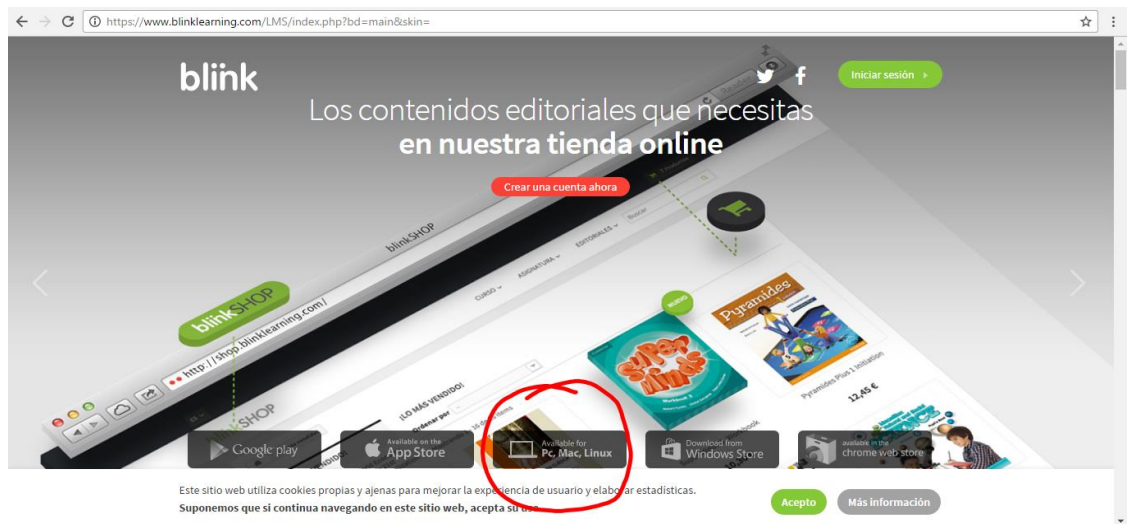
https://www.blinklearning.com/LMS/index.php?bd=main&skin=

blink

Iniciar sesión

Los contenidos editoriales que necesitas
en nuestra tienda online

Crear una cuenta ahora

blinkSHOP

http://shop.blinklearning.com/

blinkSHOP

CURSO ASIGNATURA EDITORIALES Buscar

¡LO MÁS VENDIDO!
Ordenar por

NUEVO

Super Minds

Pyramides

Pyramides Plus 1 Initiation
12,45 €

Google play

Available on the App Store

Available for Pc, Mac, Linux

Download from Windows Store

available in the chrome web store

Este sitio web utiliza cookies propias y ajenas para mejorar la experiencia de usuario y elaborar estadísticas.
Suponemos que si continua navegando en este sitio web, acepta su uso.

Acepto

Más información